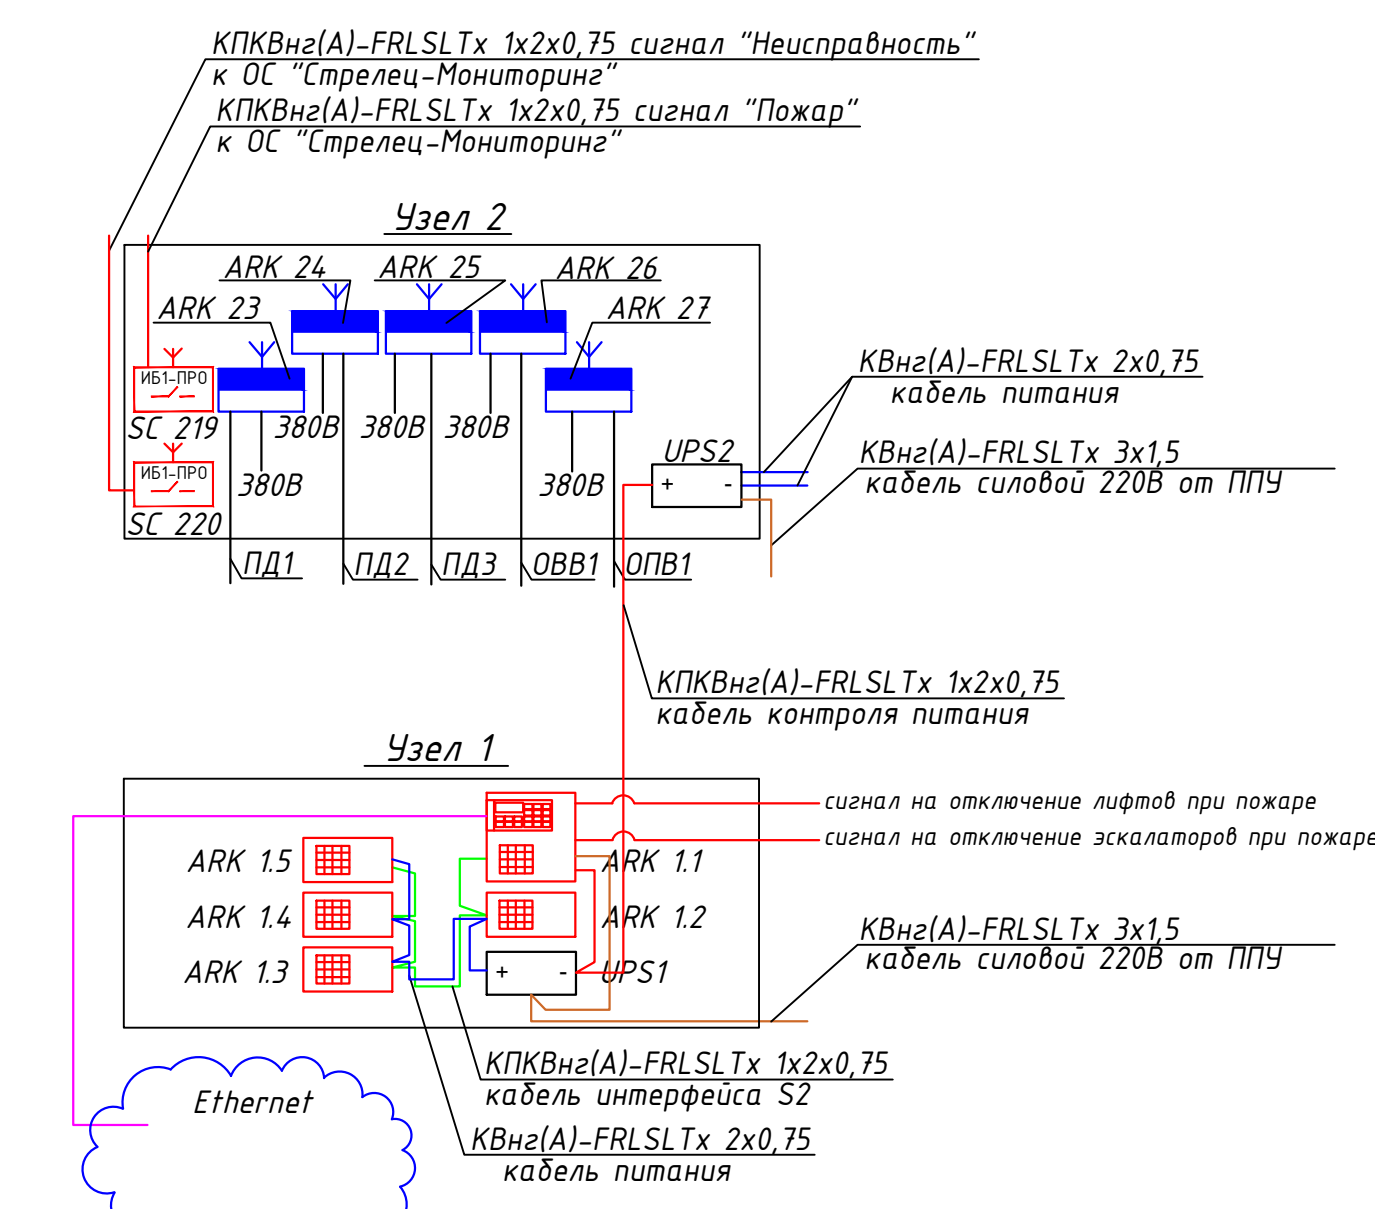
КПКВнг(А)-FRLSLTx 1x2x0,75 сигнал "Неисправность"
к ОС "Стрелец-Мониторинг"
КПКВнг(А)-FRLSLTx 1x2x0,75 сигнал "Пожар"
к ОС "Стрелец-Мониторинг"

Узел 2

ARK 24
ARK 25
ARK 26
ARK 23
ARK 27
ИБ1-ПРО
SC 219
ИБ1-ПРО
SC 220
380В
380В
380В
380В
380В
UPS2
+ -
ПД1
ПД2
ПД3
ОВВ1
ОПВ1

КВнг(А)-FRLSLTx 2x0,75
кабель питания
КВнг(А)-FRLSLTx 3x1,5
кабель силовой 220В от ППУ

КПКВнг(А)-FRLSLTx 1x2x0,75
кабель контроля питания

Узел 1

сигнал на отключение лифтов при пожаре
сигнал на отключение эскалаторов при пожаре
ARK 1.5
ARK 1.4
ARK 1.3
ARK 1.1
ARK 1.2
+ -
UPS1

КВнг(А)-FRLSLTx 3x1,5
кабель силовой 220В от ППУ

Ethernet

КПКВнг(А)-FRLSLTx 1x2x0,75
кабель интерфейса S2
КВнг(А)-FRLSLTx 2x0,75
кабель питания